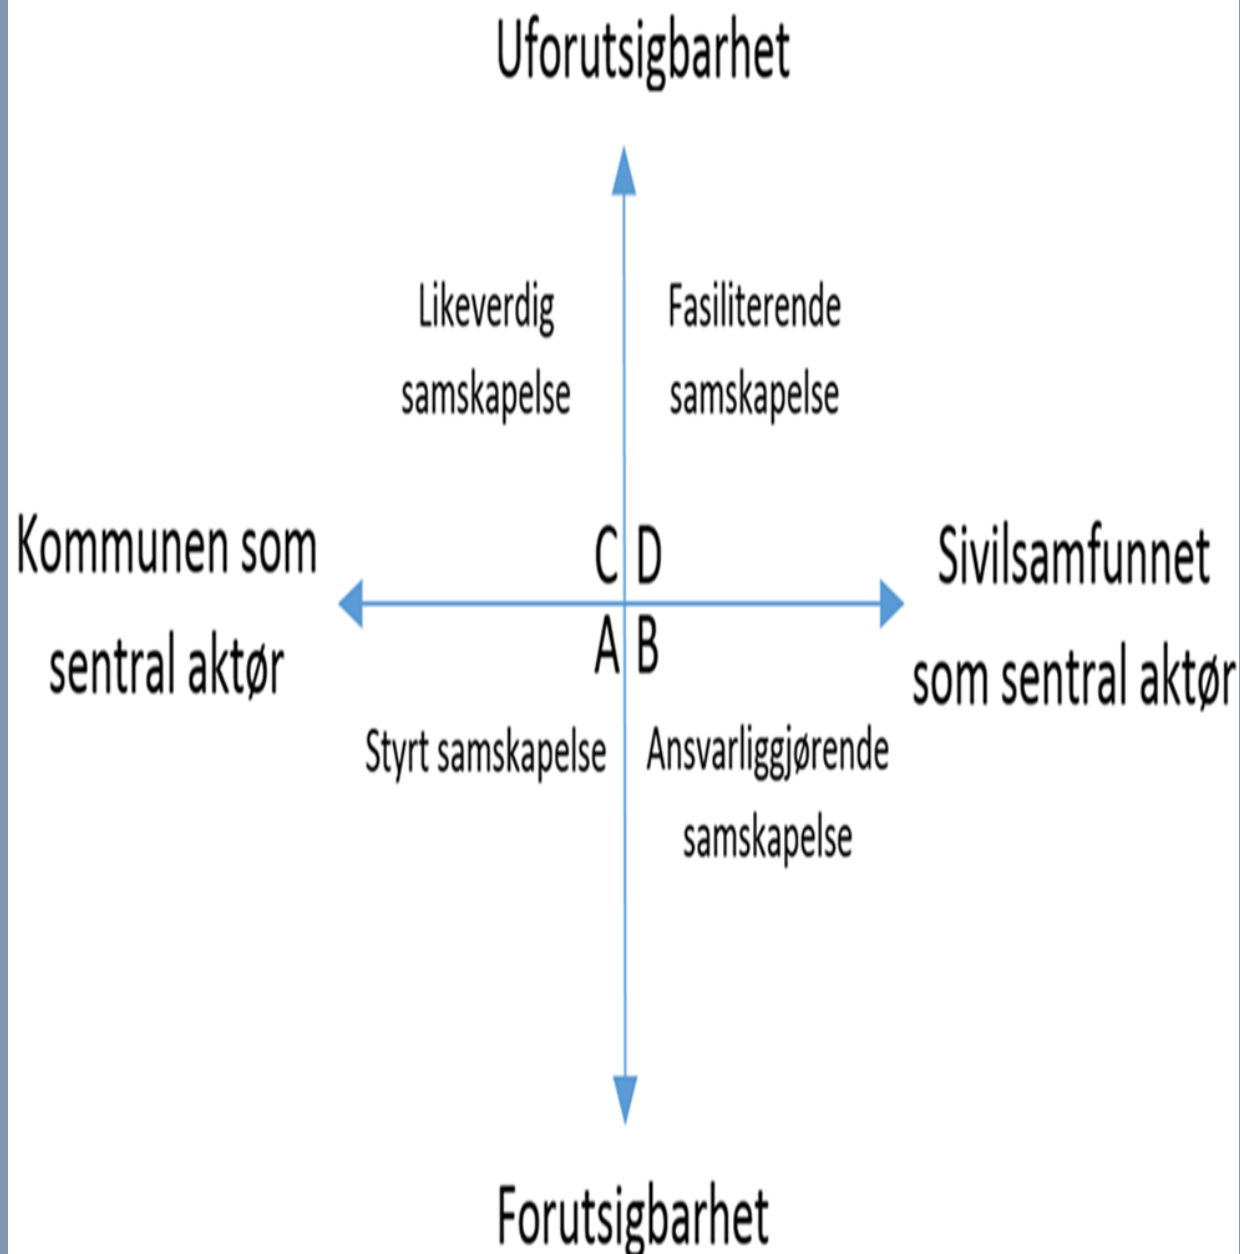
Uforutsigbarhet

Likeverdig samskapelse

Fasiliterende samskapelse

Kommunen som sentral aktør

C D

A B

Sivilsamfunnet som sentral aktør

Styrt samskapelse

Ansvarliggjørende samskapelse

Forutsigbarhet